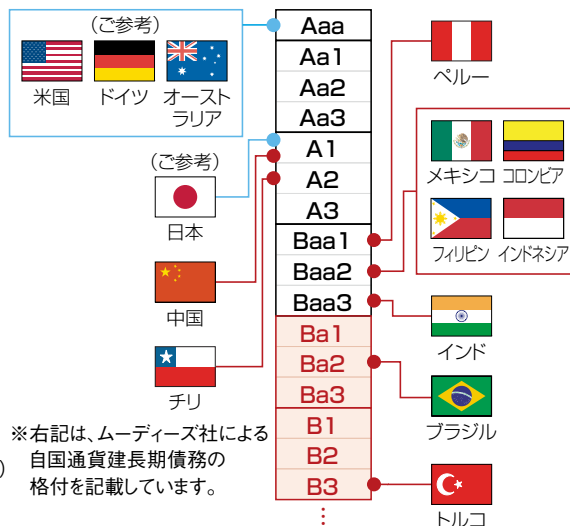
（ご参考）
米国 ドイツ オーストラリア

Aaa
Aa1
Aa2
Aa3
A1
A2
A3
Baa1
Baa2
Baa3
Ba1
Ba2
Ba3
B1
B2
B3
⋮

ペルー

メキシコ コロンビア
フィリピン インドネシア

（ご参考）
日本

中国

チリ

インド

ブラジル

トルコ

※右記は、ムーディーズ社による自国通貨建長期債務の格付を記載しています。